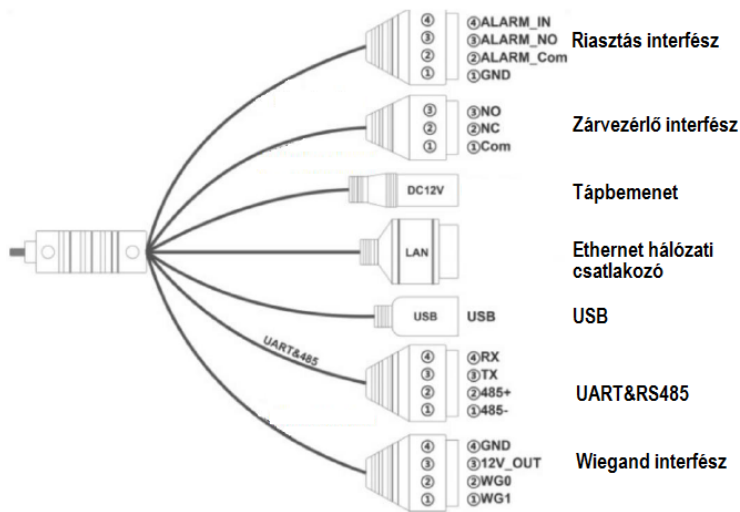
④ ④ALARM_IN
③ ③ALARM_NO
② ②ALARM_Com
① ①GND

Riasztás interfész

③ ③NO
② ②NC
① ①Com

Zárvezérlő interfész

DC12V

Tápbemenet

LAN

Ethernet hálózati csatlakozó

USB USB

USB

UART&485

④ ④RX
③ ③TX
② ②485+
① ①485-

UART&RS485

④ ④GND
③ ③12V_OUT
② ②WG0
① ①WG1

Wiegand interfész